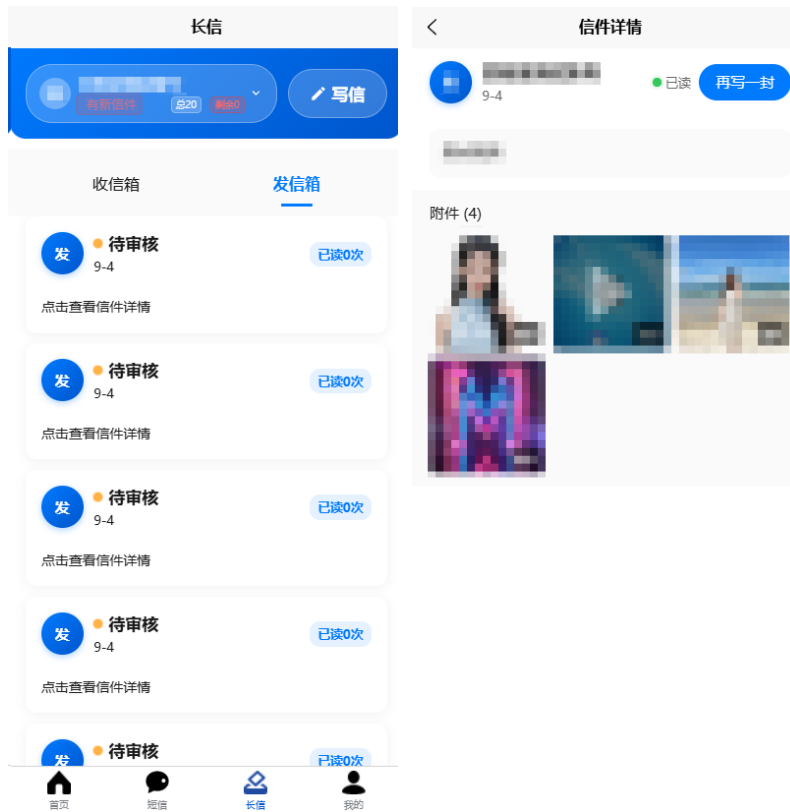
长信

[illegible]
有新信件 总20 剩余0

写信

收信箱 发信箱

发 待审核
9-4
已读0次
点击查看信件详情

发 待审核
9-4
已读0次
点击查看信件详情

发 待审核
9-4
已读0次
点击查看信件详情

发 待审核
9-4
已读0次
点击查看信件详情

发 待审核
已读0次

首页 短信 长信 我的

信件详情

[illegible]
9-4
已读
再写一封

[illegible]

附件 (4)